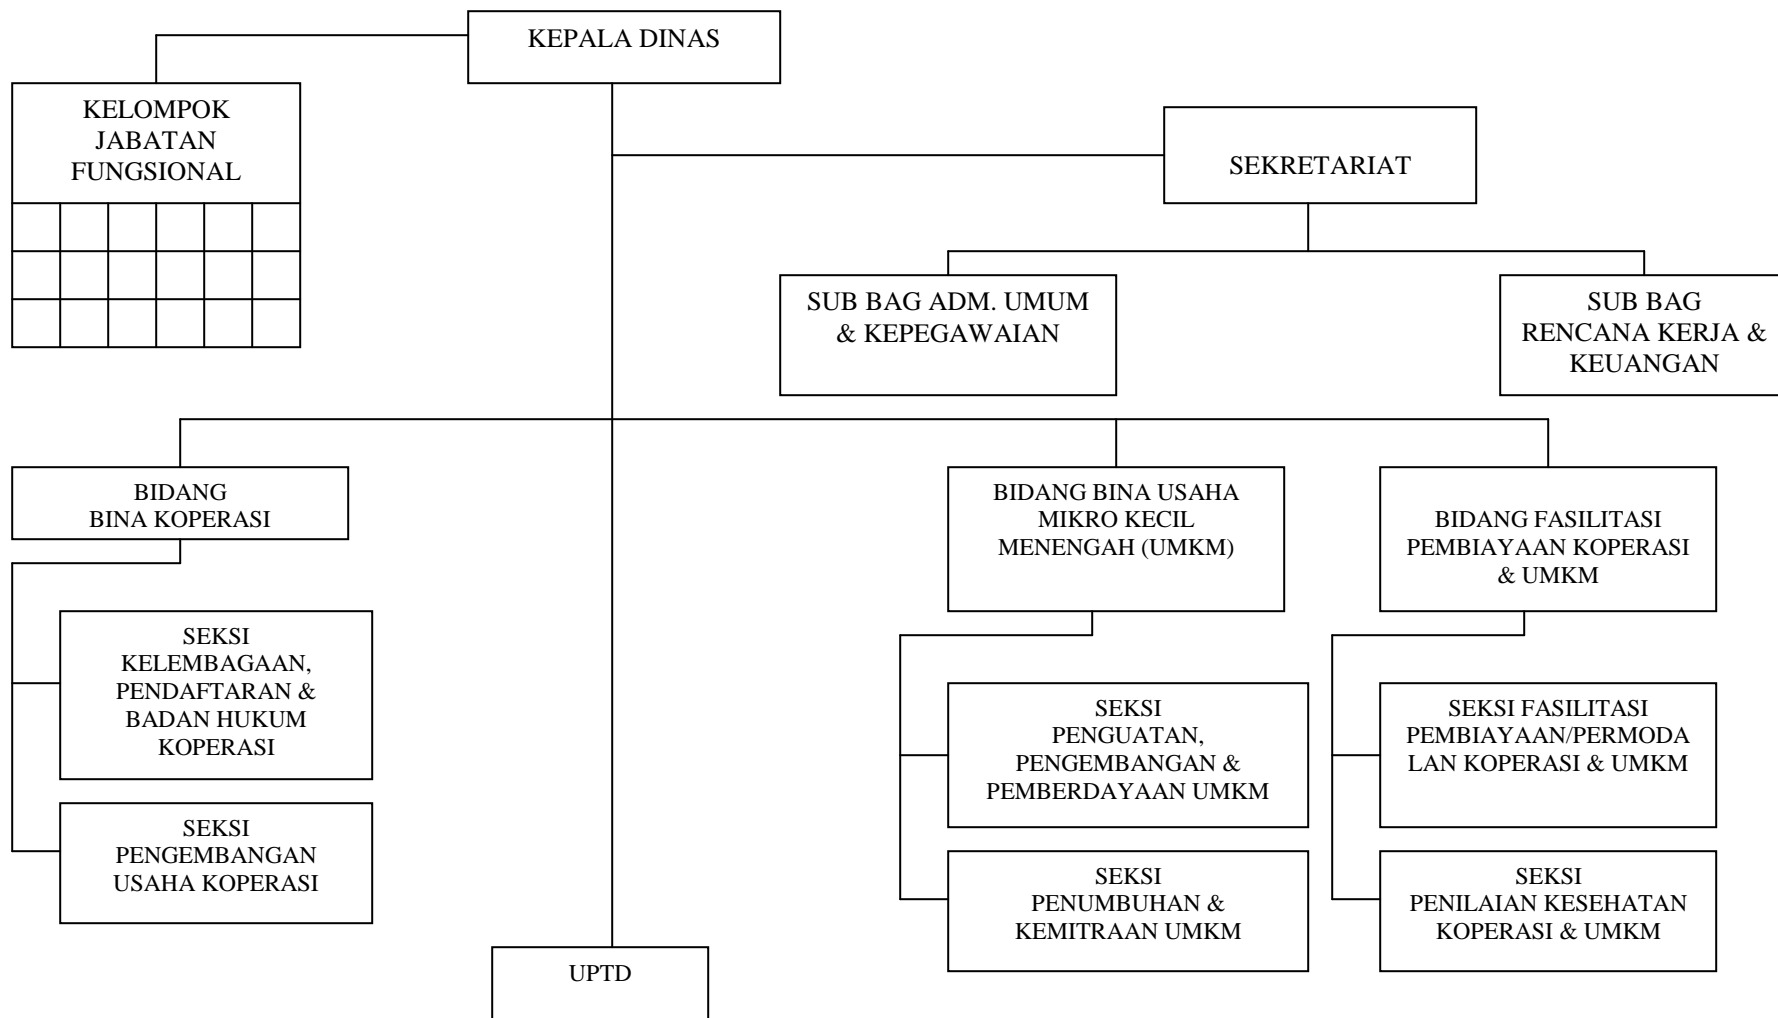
KEPALA DINAS

KELOMPOK JABATAN FUNGSIONAL

SEKRETARIAT

SUB BAG ADM. UMUM & KEPEGAWAIAN

SUB BAG RENCANA KERJA & KEUANGAN

BIDANG BINA KOPERASI

SEKSI KELEMBAGAAN, PENDAFTARAN & BADAN HUKUM KOPERASI

SEKSI PENGEMBANGAN USAHA KOPERASI

BIDANG BINA USAHA MIKRO KECIL MENENGAH (UMKM)

SEKSI PENGUATAN, PENGEMBANGAN & PEMBERDAYAAN UMKM

SEKSI PENUMBUHAN & KEMITRAAN UMKM

BIDANG FASILITASI PEMBIAYAAN KOPERASI & UMKM

SEKSI FASILITASI PEMBIAYAAN/PERMODALAN KOPERASI & UMKM

SEKSI PENILAIAN KESEHATAN KOPERASI & UMKM

UPTD